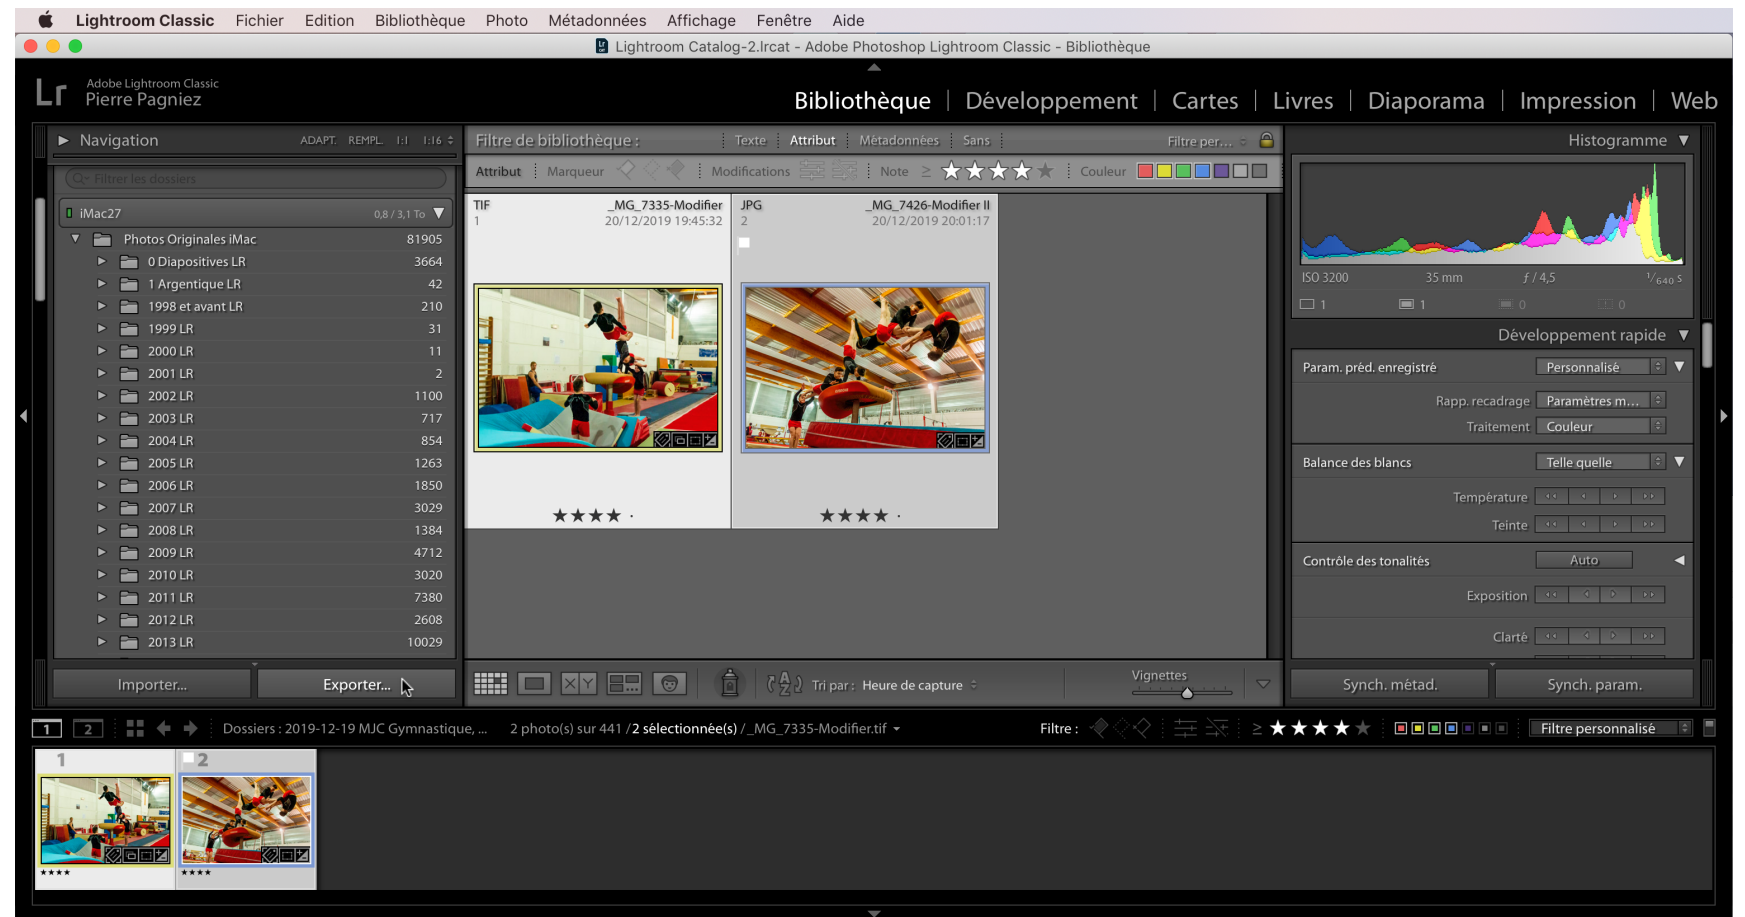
Lightroom Classic Fichier Edition Bibliothèque Photo Métadonnées Affichage Fenêtre Aide

Lightroom Catalog-2.lrcat - Adobe Photoshop Lightroom Classic - Bibliothèque

Lr Adobe Lightroom Classic
Pierre Pagniez

Bibliothèque | Développement | Cartes | Livres | Diaporama | Impression | Web

Navigation ADAPT. REMPL. 1:1 1:16

Filtrer les dossiers

iMac27 0,8 / 3,1 To

| | |
|---|---|
| Photos Originales iMac | 81905 |
| 0 Diapositives LR | 3664 |
| 1 Argentique LR | 42 |
| 1998 et avant LR | 210 |
| 1999 LR | 31 |
| 2000 LR | 11 |
| 2001 LR | 2 |
| 2002 LR | 1100 |
| 2003 LR | 717 |
| 2004 LR | 854 |
| 2005 LR | 1263 |
| 2006 LR | 1850 |
| 2007 LR | 3029 |
| 2008 LR | 1384 |
| 2009 LR | 4712 |
| 2010 LR | 3020 |
| 2011 LR | 7380 |
| 2012 LR | 2608 |
| 2013 LR | 10029 |

Importer... Exporter...

Filtre de bibliothèque : Texte Attribut Métadonnées Sans Filtre per...

Attribut Marqueur Modifications Note ≥ ★★★★★ Couleur

TIF _MG_7335-Modifier
1 20/12/2019 19:45:32
★★★★ ·

JPG _MG_7426-Modifier II
2 20/12/2019 20:01:17
★★★★ ·

Tri par : Heure de capture Vignettes

Histogramme

ISO 3200 35 mm ƒ / 4,5 $^1/_{640}$ s
1 1 0 0

Développement rapide

Param. préd. enregistré Personnalisé
Rapp. recadrage Paramètres m...
Traitement Couleur
Balance des blancs Telle quelle
Température
Teinte
Contrôle des tonalités Auto
Exposition
Clarté

Synch. métad. Synch. param.

1 2 Dossiers : 2019-12-19 MJC Gymnastique, ... 2 photo(s) sur 441 /2 sélectionnée(s) /_MG_7335-Modifier.tif Filtre : ≥ ★★★★★ Filtre personnalisé

1 ★★★★
2 ★★★★